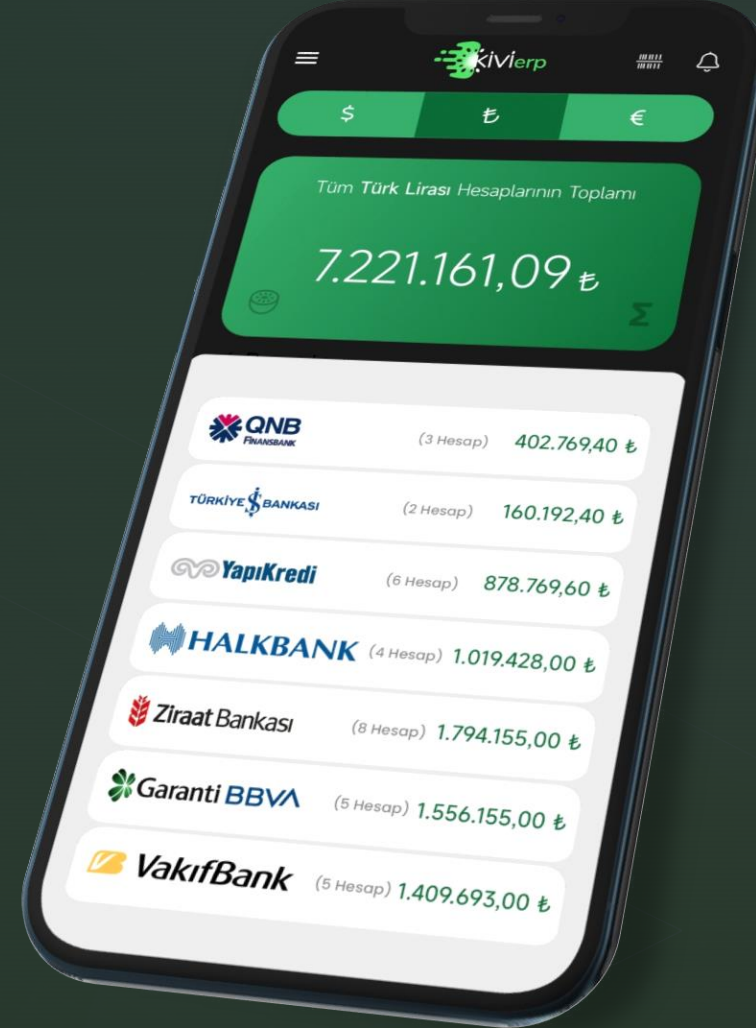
kivierp

$ ₺ €

Tüm Türk Lirası Hesaplarının Toplamı

7.221.161,09 ₺

Σ

QNB FINANSBANK (3 Hesap) 402.769,40 ₺

TÜRKİYE İŞ BANKASI (2 Hesap) 160.192,40 ₺

YapıKredi (6 Hesap) 878.769,60 ₺

HALKBANK (4 Hesap) 1.019.428,00 ₺

Ziraat Bankası (8 Hesap) 1.794.155,00 ₺

Garanti BBVA (5 Hesap) 1.556.155,00 ₺

VakıfBank (5 Hesap) 1.409.693,00 ₺